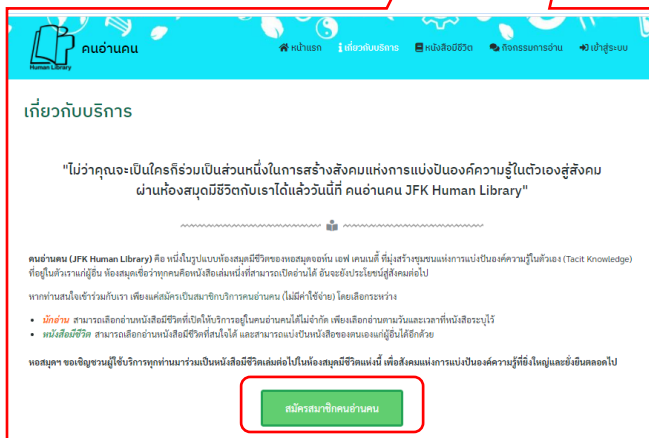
คนอ่านคน
Human Library

หน้าแรก เกี่ยวกับบริการ หนังสือมีชีวิต กิจกรรมการอ่าน เข้าสู่ระบบ

เกี่ยวกับบริการ

"ไม่ว่าคุณจะเป็นใครก็ร่วมเป็นส่วนหนึ่งในการสร้างสังคมแห่งการแบ่งปันองค์ความรู้ในตัวเองสู่สังคม ผ่านห้องสมุดมีชีวิตกับเราได้แล้ววันนี้ที่ คนอ่านคน JFK Human Library"

คนอ่านคน (JFK Human Library) คือ หนึ่งในรูปแบบห้องสมุดมีชีวิตของหอสมุดจอห์น เอฟ เคนเนดี้ ที่มุ่งสร้างชุมชนแห่งการแบ่งปันองค์ความรู้ในตัวเอง (Tacit Knowledge) ที่อยู่ในตัวเราแก่ผู้อื่น ห้องสมุดเชื่อว่าทุกคนคือหนังสือเล่มหนึ่งที่สามารถเปิดอ่านได้ อันจะยังประโยชน์สู่สังคมต่อไป

หากท่านสนใจเข้าร่วมกับเรา เพียงแค่สมัครเป็นสมาชิกบริการคนอ่านคน (ไม่มีค่าใช้จ่าย) โดยเลือกระหว่าง

• นักอ่าน สามารถเลือกอ่านหนังสือมีชีวิตที่เปิดให้บริการอยู่ในคนอ่านคนได้ไม่จำกัด เพียงเลือกอ่านตามวันและเวลาที่หนังสือระบุไว้
• หนังสือมีชีวิต สามารถเลือกอ่านหนังสือมีชีวิตที่สนใจได้ และสามารถแบ่งปันหนังสือของตนเองแก่ผู้อื่นได้อีกด้วย

หอสมุดฯ ขอเชิญชวนผู้ใช้บริการทุกท่านมาร่วมเป็นหนังสือมีชีวิตเล่มต่อไปในห้องสมุดมีชีวิตแห่งนี้ เพื่อสังคมแห่งการแบ่งปันองค์ความรู้ที่ยิ่งใหญ่และยั่งยืนตลอดไป

สมัครสมาชิกคนอ่านคน